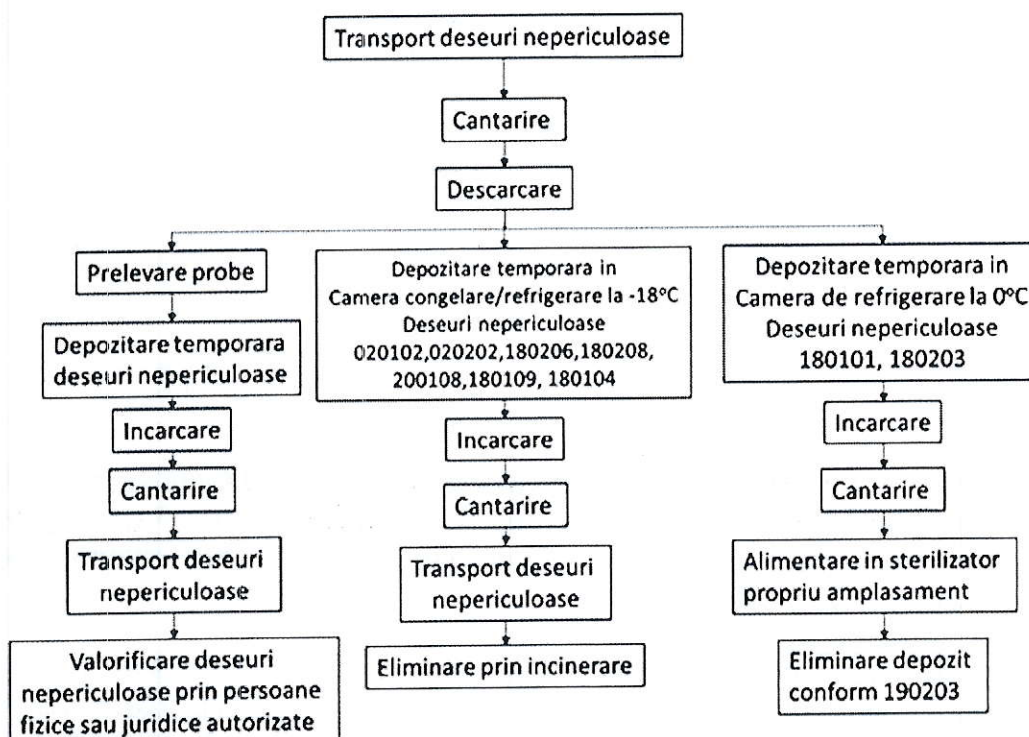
Transport deseuri nepericuloase

Cantarire

Descarcare

Prelevare probe

Depozitare temporara deseuri nepericuloase

Incarcare

Cantarire

Transport deseuri nepericuloase

Valorificare deseuri nepericuloase prin persoane fizice sau juridice autorizate

Depozitare temporara in Camera congelare/refrigerare la -18°C Deseuri nepericuloase 020102,020202,180206,180208, 200108,180109, 180104

Incarcare

Cantarire

Transport deseuri nepericuloase

Eliminare prin incinerare

Depozitare temporara in Camera de refrigerare la 0°C Deseuri nepericuloase 180101, 180203

Incarcare

Cantarire

Alimentare in sterilizator propriu amplasament

Eliminare depozit conform 190203